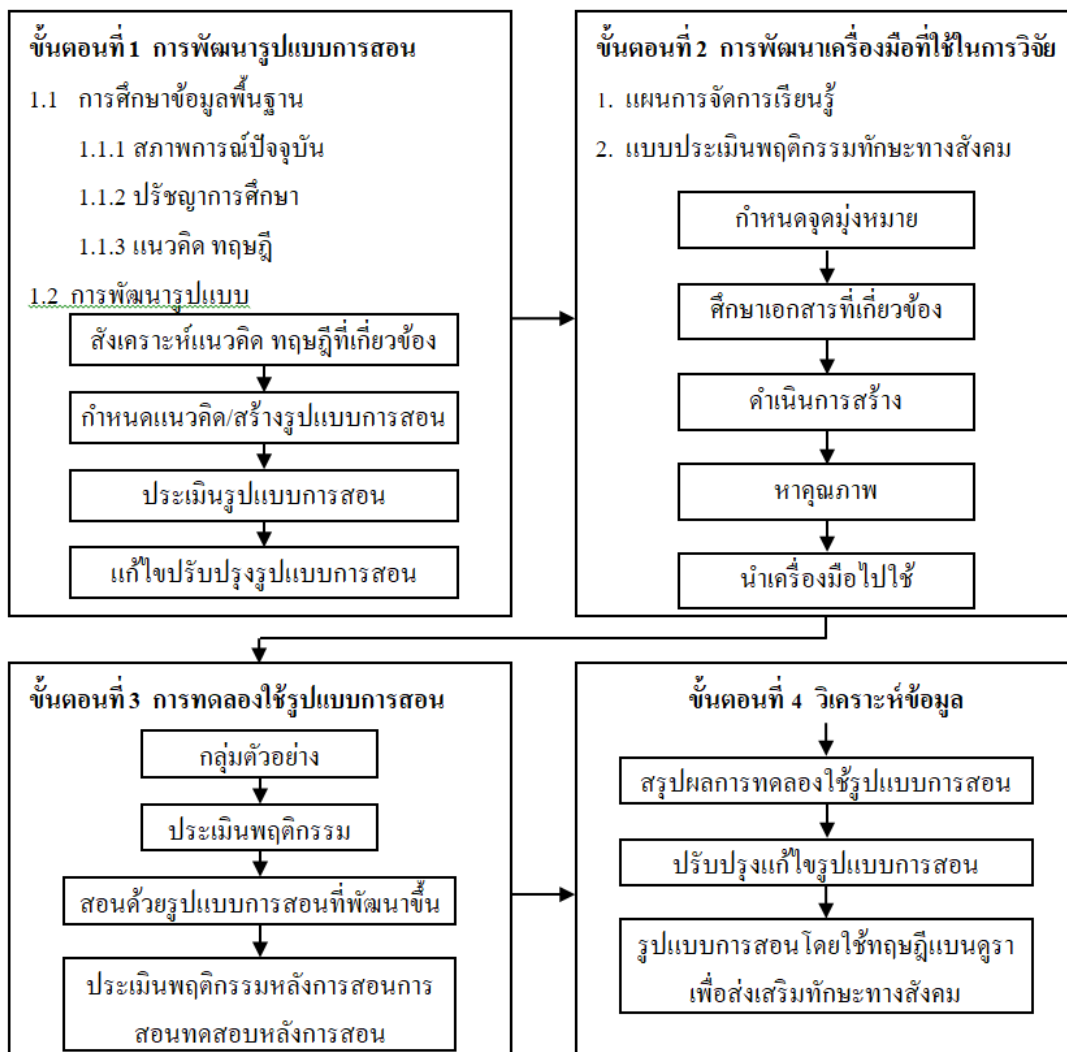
ขั้นตอนที่ 1 การพัฒนารูปแบบการสอน

1.1 การศึกษาข้อมูลพื้นฐาน

1.1.1 สภาพการณ์ปัจจุบัน

1.1.2 ปรัชญาการศึกษา

1.1.3 แนวคิด ทฤษฎี

1.2 การพัฒนารูปแบบ

สังเคราะห์แนวคิด ทฤษฎีที่เกี่ยวข้อง

กำหนดแนวคิด/สร้างรูปแบบการสอน

ประเมินรูปแบบการสอน

แก้ไขปรับปรุงรูปแบบการสอน

ขั้นตอนที่ 2 การพัฒนาเครื่องมือที่ใช้ในการวิจัย

1. แผนการจัดการเรียนรู้

2. แบบประเมินพฤติกรรมทักษะทางสังคม

กำหนดจุดมุ่งหมาย

ศึกษาเอกสารที่เกี่ยวข้อง

ดำเนินการสร้าง

หาคุณภาพ

นำเครื่องมือไปใช้

ขั้นตอนที่ 3 การทดลองใช้รูปแบบการสอน

กลุ่มตัวอย่าง

ประเมินพฤติกรรม

สอนด้วยรูปแบบการสอนที่พัฒนาขึ้น

ประเมินพฤติกรรมหลังการสอนการสอนทดสอบหลังการสอน

ขั้นตอนที่ 4 วิเคราะห์ข้อมูล

สรุปผลการทดลองใช้รูปแบบการสอน

ปรับปรุงแก้ไขรูปแบบการสอน

รูปแบบการสอนโดยใช้ทฤษฎีแบนดูราเพื่อส่งเสริมทักษะทางสังคม